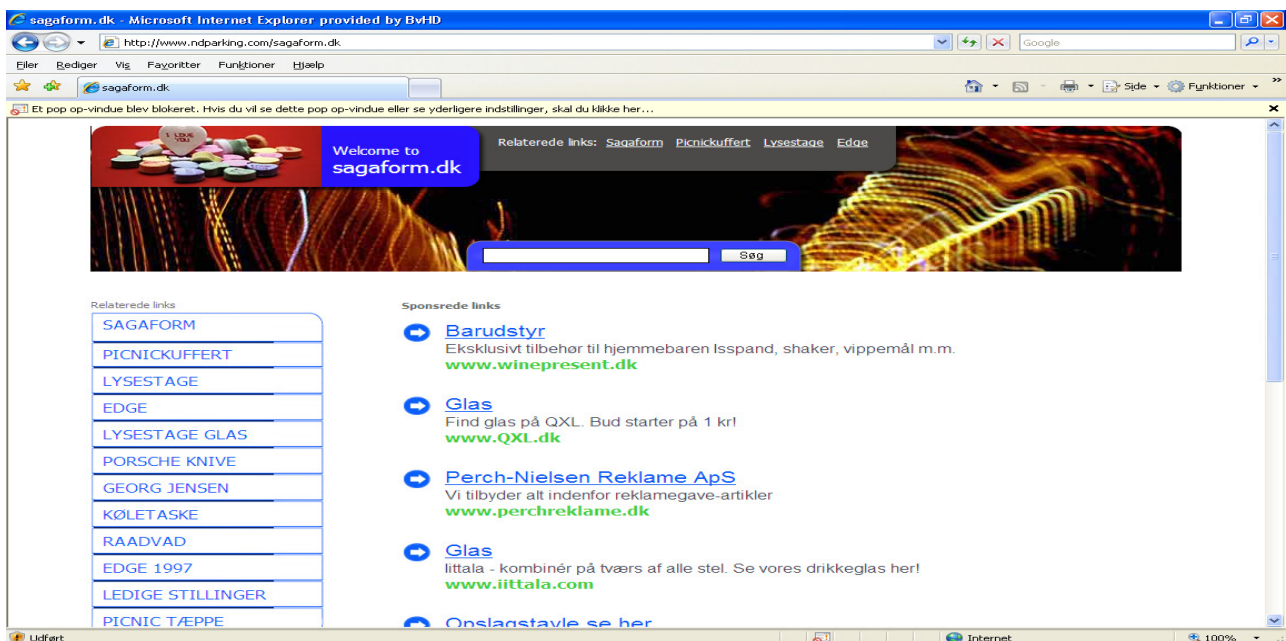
sagaform.dk - Microsoft Internet Explorer provided by BvHD

http://www.ndparking.com/sagaform.dk

Google

Filer Rediger Vis Favoritter Funktioner Hjælp

sagaform.dk

Side Funktioner

Et pop op-vindue blev blokeret. Hvis du vil se dette pop op-vindue eller se yderligere indstillinger, skal du klikke her...

I LOVE YOU

Welcome to
sagaform.dk

Relaterede links: Sagaform Picnickuffert Lysestage Edge

Søg

Relaterede links

SAGAFORM
PICNICKUFFERT
LYSESTAGE
EDGE
LYSESTAGE GLAS
PORSCHE KNIVE
GEORG JENSEN
KØLETASKE
RAADVAD
EDGE 1997
LEDIGE STILLINGER
PICNIC TÆPPE

Sponsrede links

Barudstyr
Eksklusivt tilbehør til hjemmebaren Isspand, shaker, vippemål m.m.
www.winepresent.dk

Glas
Find glas på QXL. Bud starter på 1 kr!
www.QXL.dk

Perch-Nielsen Reklame ApS
Vi tilbyder alt indenfor reklamegave-artikler
www.perchreklame.dk

Glas
littala - kombinér på tværs af alle stel. Se vores drikkeglas her!
www.iittala.com

Opslagstavle se her

Udført

Internet

100%